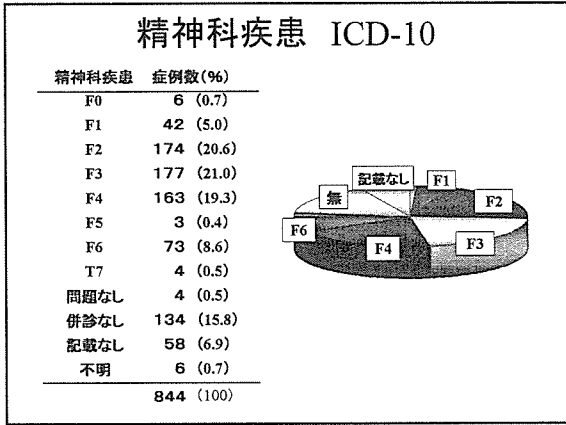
精神科疾患 ICD-10

| 精神科疾患 | 症例数(%) |
|---|---|
| F0 | 6 (0.7) |
| F1 | 42 (5.0) |
| F2 | 174 (20.6) |
| F3 | 177 (21.0) |
| F4 | 163 (19.3) |
| F5 | 3 (0.4) |
| F6 | 73 (8.6) |
| T7 | 4 (0.5) |
| 問題なし | 4 (0.5) |
| 併診なし | 134 (15.8) |
| 記載なし | 58 (6.9) |
| 不明 | 6 (0.7) |
| | 844 (100) |

記載なし
F1
無
F2
F6
F4
F3